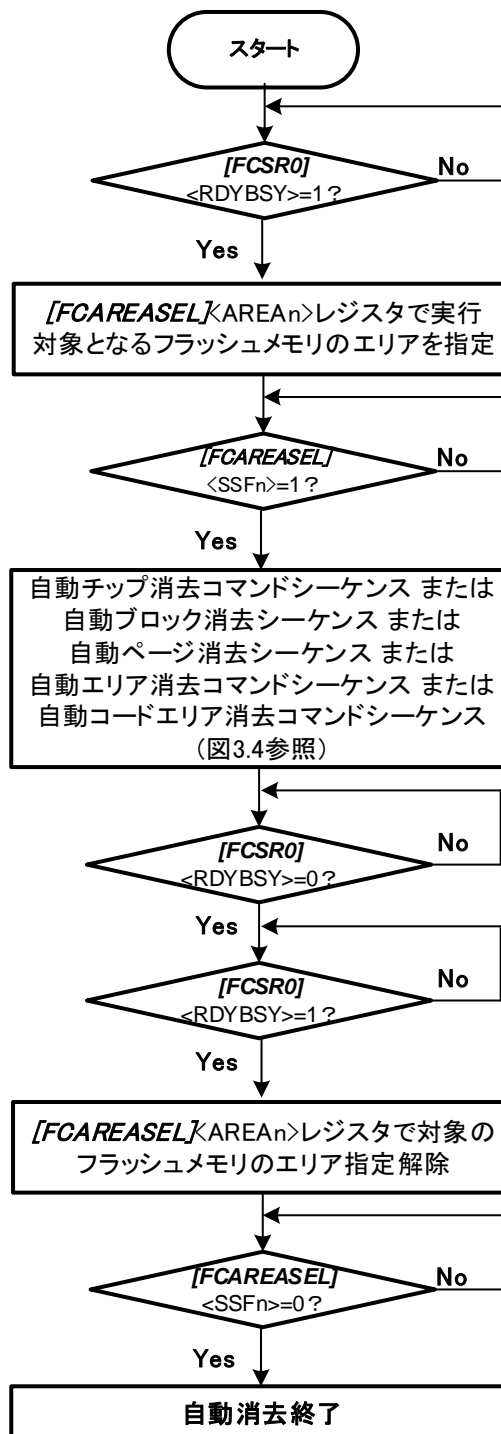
スタート

[FCSR0]
<RDYBSY>=1?

No

Yes

[FCAREASEL]<AREAn>レジスタで実行対象となるフラッシュメモリのエリアを指定

[FCAREASEL]
<SSFn>=1?

No

Yes

自動チップ消去コマンドシーケンス または
自動ブロック消去シーケンス または
自動ページ消去シーケンス または
自動エリア消去コマンドシーケンス または
自動コードエリア消去コマンドシーケンス
(図3.4参照)

[FCSR0]
<RDYBSY>=0?

No

Yes

[FCSR0]
<RDYBSY>=1?

No

Yes

[FCAREASEL]<AREAn>レジスタで対象のフラッシュメモリのエリア指定解除

[FCAREASEL]
<SSFn>=0?

No

Yes

自動消去終了